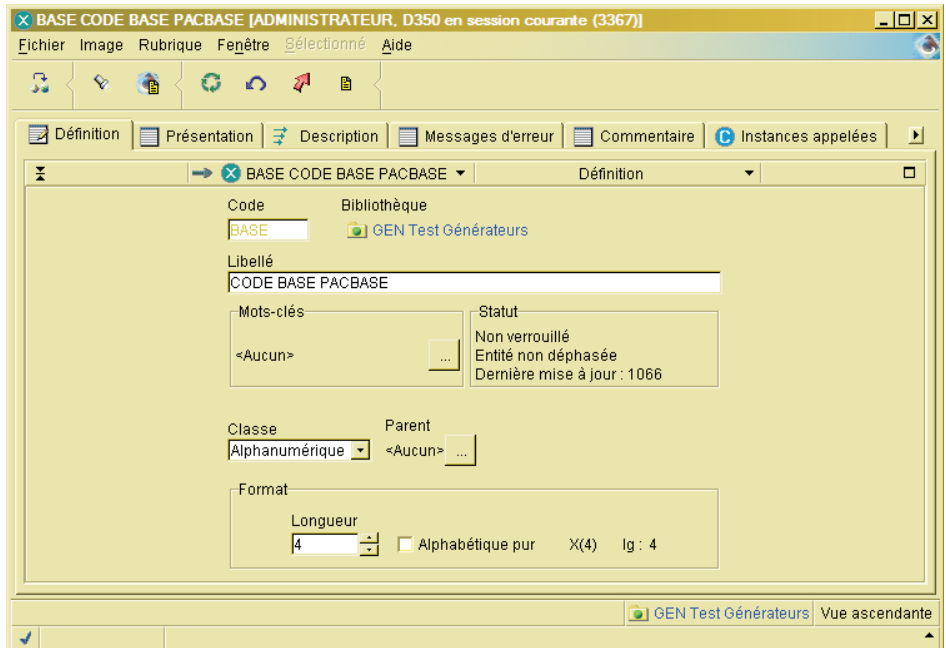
BASE CODE BASE PACBASE [ADMINISTRATEUR, D350 en session courante (3367)]

Fichier Image Rubrique Fenêtre Sélectionné Aide

Définition | Présentation | Description | Messages d'erreur | Commentaire | Instances appelées

BASE CODE BASE PACBASE ▾ Définition ▾

Code
BASE

Bibliothèque
GEN Test Générateurs

Libellé
CODE BASE PACBASE

Mots-clés
<Aucun> ...

Statut
Non verrouillé
Entité non déphasée
Dernière mise à jour : 1066

Classe
Alphanumérique

Parent
<Aucun> ...

Format
Longueur
4
Alphabétique pur X(4) lg : 4

GEN Test Générateurs | Vue ascendante